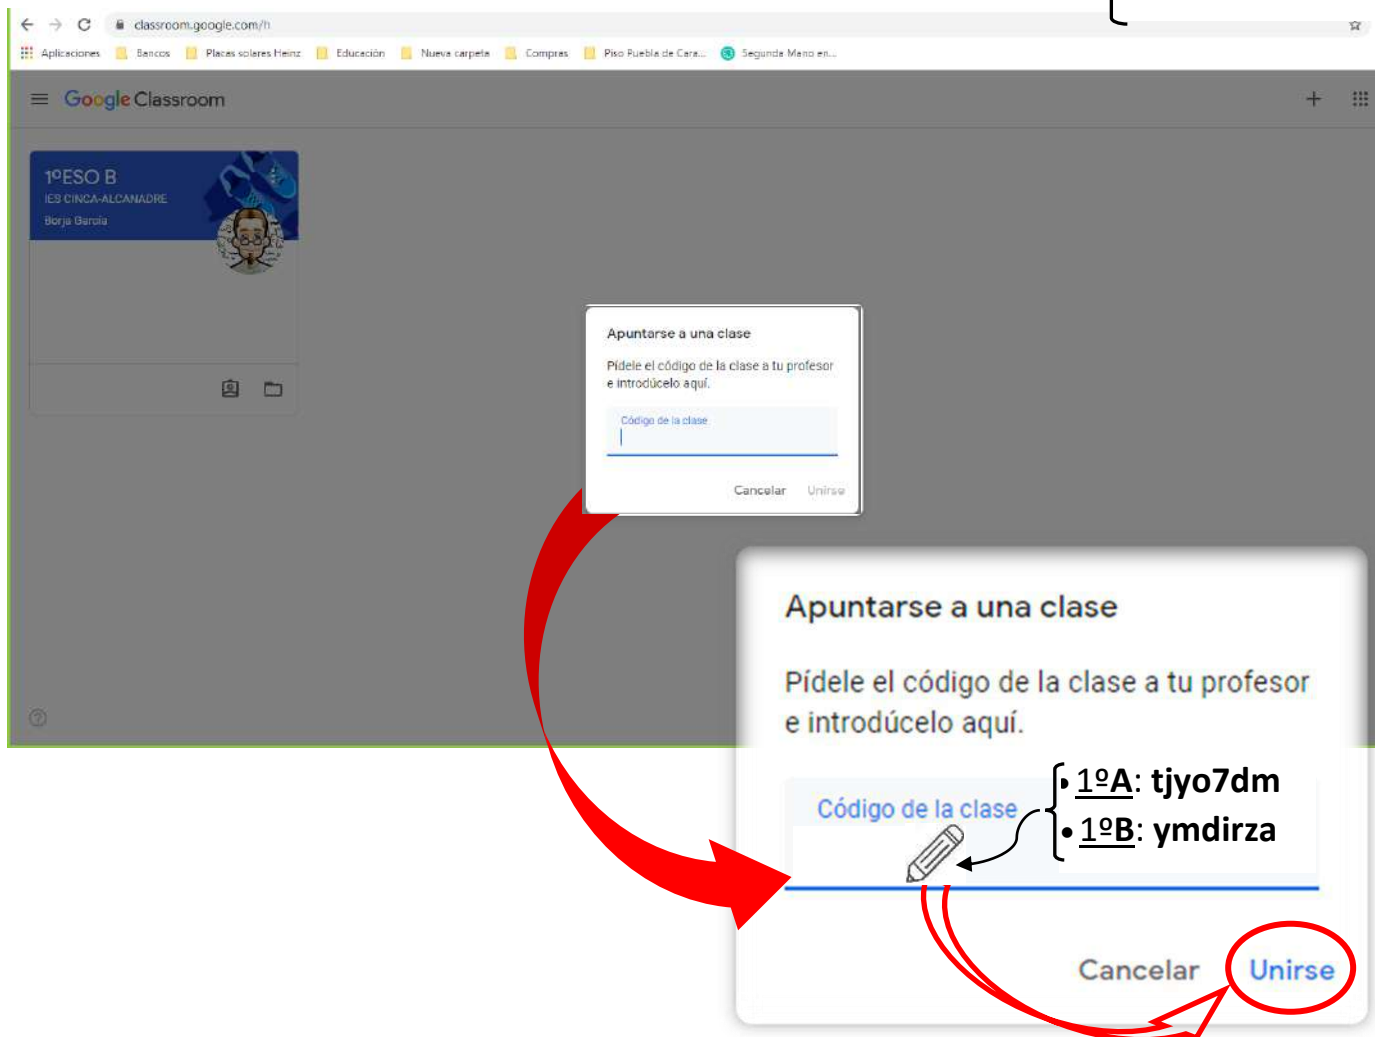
classroom.google.com/h

Aplicaciones Bancos Placas solares Heinz Educación Nueva carpeta Compras Piso Puebla de Cara... Segunda Mano en...

Google Classroom

1ºESO B
IES CINCA-ALCANADRE
Borja García

Apuntarse a una clase

Pídele el código de la clase a tu profesor e introdúcelo aquí.

Código de la clase

Cancelar Unirse

Apuntarse a una clase

Pídele el código de la clase a tu profesor e introdúcelo aquí.

Código de la clase

• 1ºA: tjyo7dm
• 1ºB: ymdirza

Cancelar Unirse